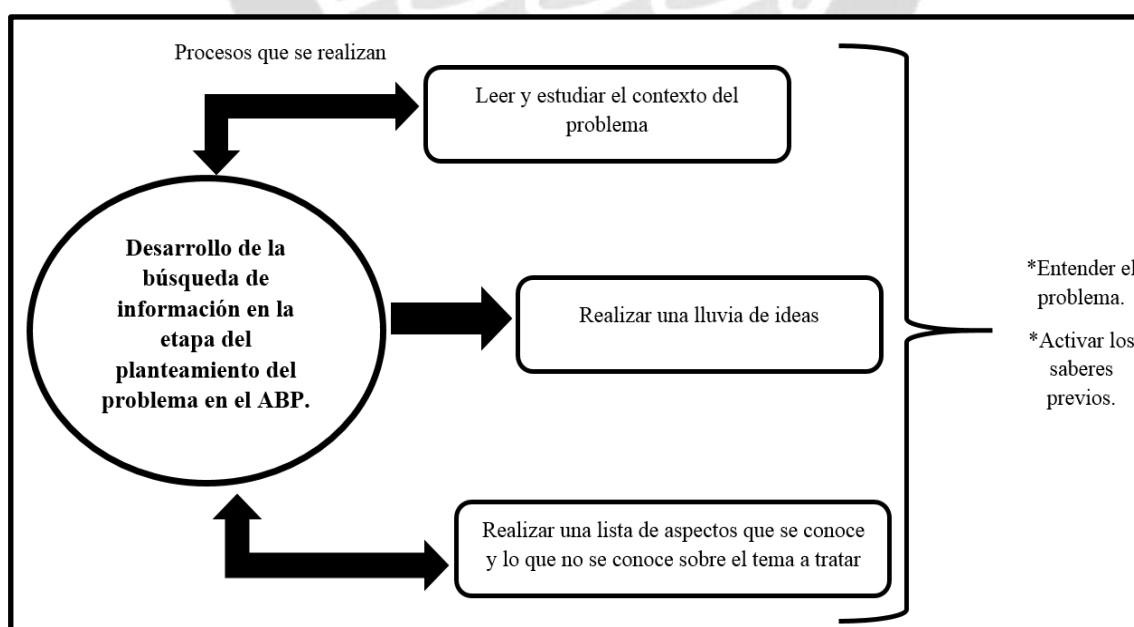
Procesos que se realizan

Leer y estudiar el contexto del problema

Desarrollo de la búsqueda de información en la etapa del planteamiento del problema en el ABP.

Realizar una lluvia de ideas

Realizar una lista de aspectos que se conoce y lo que no se conoce sobre el tema a tratar

*Entender el problema.

*Activar los saberes previos.